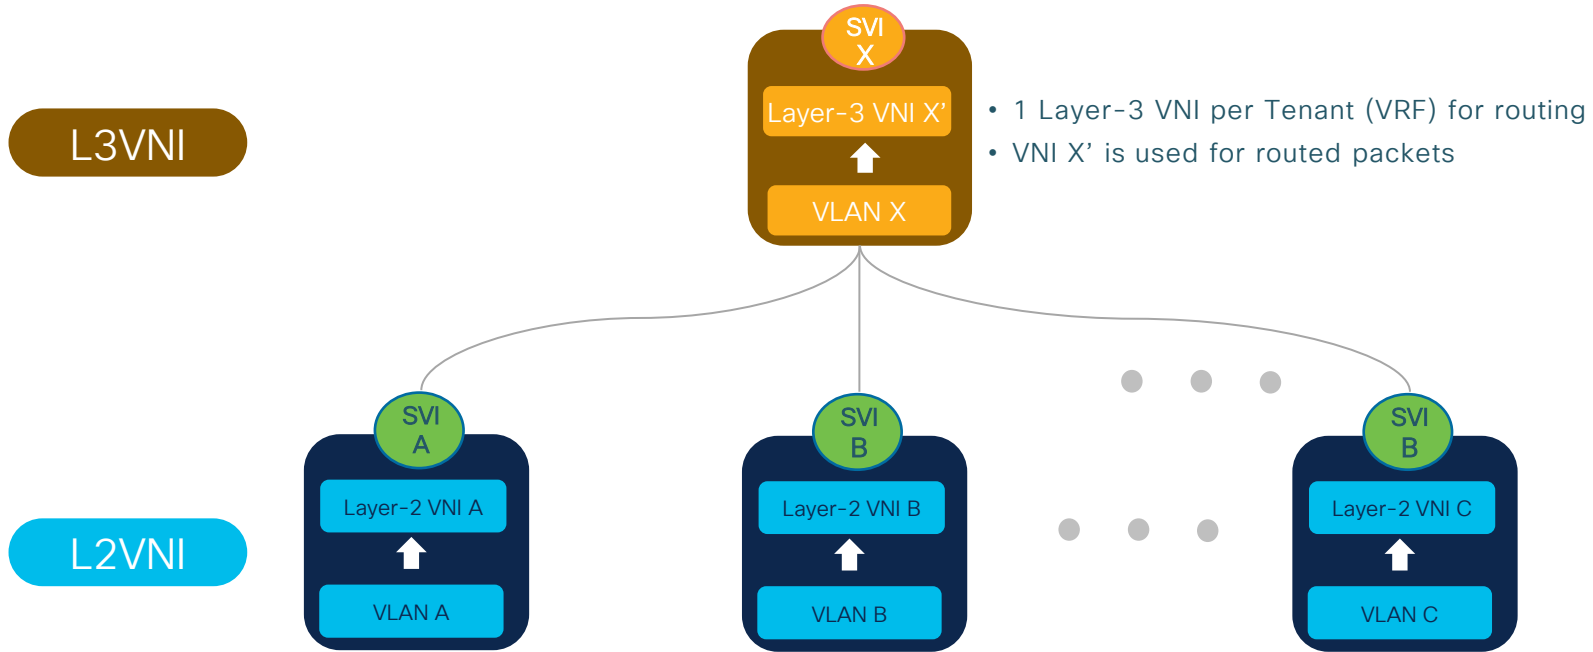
L3VNI

SVI
X

Layer-3 VNI X'

VLAN X

• 1 Layer-3 VNI per Tenant (VRF) for routing
• VNI X' is used for routed packets

L2VNI

SVI
A

Layer-2 VNI A

VLAN A

SVI
B

Layer-2 VNI B

VLAN B

SVI
B

Layer-2 VNI C

VLAN C